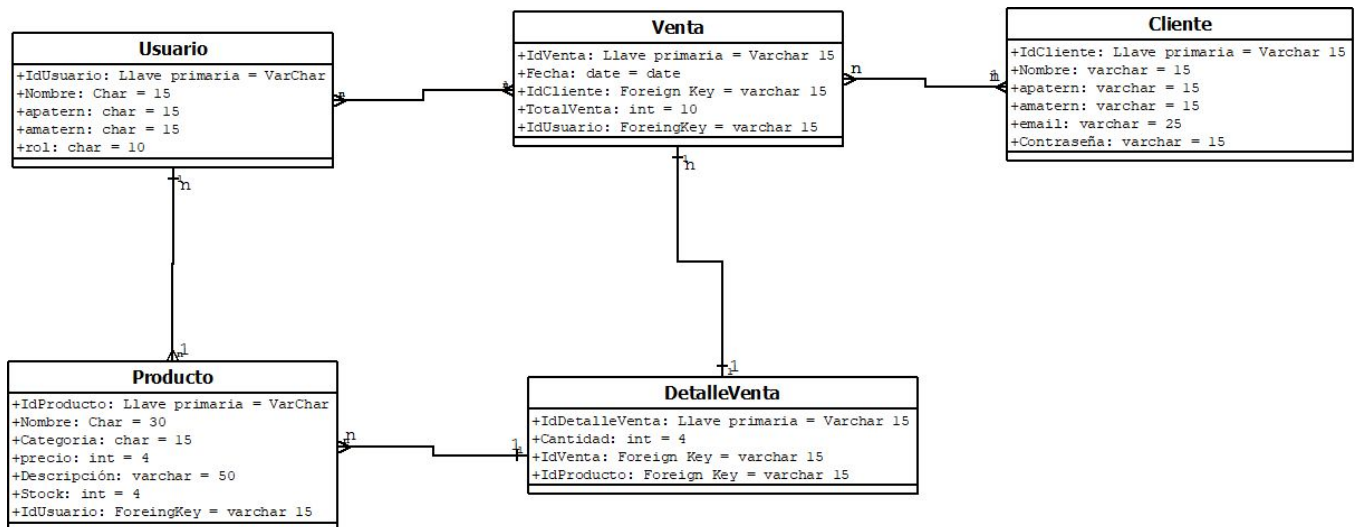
Usuario
+IdUsuario: Llave primaria = VarChar
+Nombre: Char = 15
+apatern: char = 15
+amatern: char = 15
+rol: char = 10

Venta
+IdVenta: Llave primaria = Varchar 15
+Fecha: date = date
+IdCliente: Foreign Key = varchar 15
+TotalVenta: int = 10
+IdUsuario: ForeingKey = varchar 15

Cliente
+IdCliente: Llave primaria = Varchar 15
+Nombre: varchar = 15
+apatern: varchar = 15
+amatern: varchar = 15
+email: varchar = 25
+Contraseña: varchar = 15

Producto
+IdProducto: Llave primaria = VarChar
+Nombre: Char = 30
+Categoria: char = 15
+precio: int = 4
+Descripción: varchar = 50
+Stock: int = 4
+IdUsuario: ForeingKey = varchar 15

DetalleVenta
+IdDetalleVenta: Llave primaria = Varchar 15
+Cantidad: int = 4
+IdVenta: Foreign Key = varchar 15
+IdProducto: Foreign Key = varchar 15

n
n
n
m
n
1
n
1
n
1